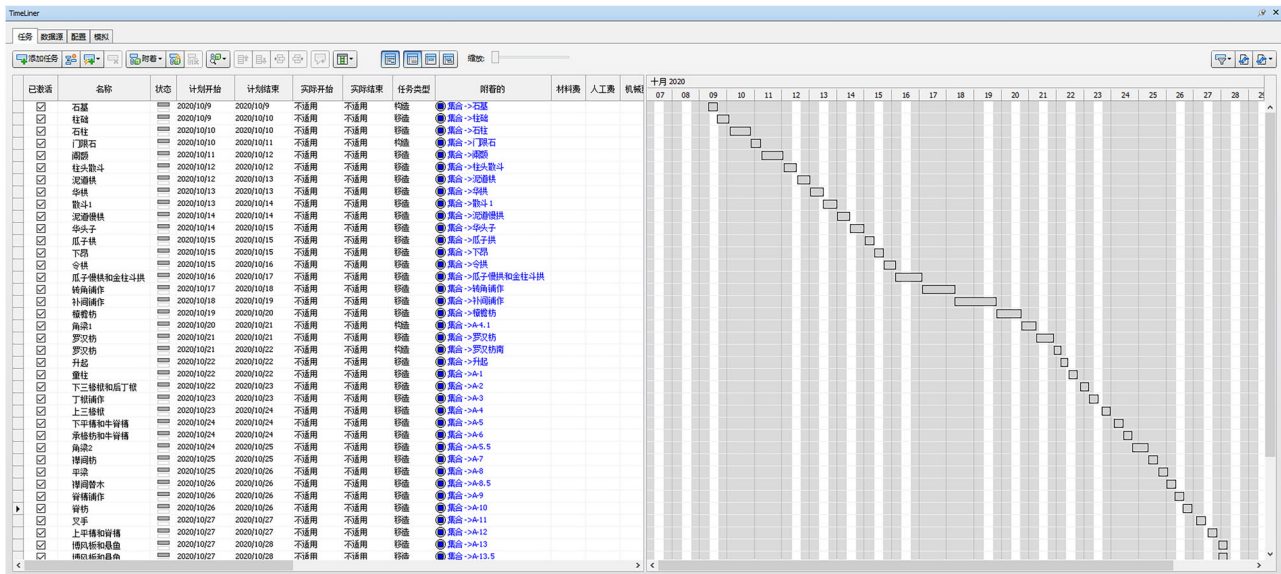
TimeLiner

任务 数据源 配置 模拟

添加任务 附着 缩放:

| 已激活 | 名称 | 状态 | 计划开始 | 计划结束 | 实际开始 | 实际结束 | 任务类型 | 附着的 | 材料费 | 人工费 | 机械费 |
|---|---|---|---|---|---|---|---|---|---|---|---|
| ☑ | 石基 | | 2020/10/9 | 2020/10/9 | 不适用 | 不适用 | 构造 | 集合->石基 | | | |
| ☑ | 柱础 | | 2020/10/9 | 2020/10/9 | 不适用 | 不适用 | 构造 | 集合->柱础 | | | |
| ☑ | 石柱 | | 2020/10/10 | 2020/10/10 | 不适用 | 不适用 | 移植 | 集合->石柱 | | | |
| ☑ | 门限石 | | 2020/10/10 | 2020/10/10 | 不适用 | 不适用 | 构造 | 集合->门限石 | | | |
| ☑ | 阑额 | | 2020/10/11 | 2020/10/12 | 不适用 | 不适用 | 移植 | 集合->阑额 | | | |
| ☑ | 柱头散斗 | | 2020/10/12 | 2020/10/12 | 不适用 | 不适用 | 移植 | 集合->柱头散斗 | | | |
| ☑ | 泥道拱 | | 2020/10/12 | 2020/10/13 | 不适用 | 不适用 | 移植 | 集合->泥道拱 | | | |
| ☑ | 华拱 | | 2020/10/13 | 2020/10/13 | 不适用 | 不适用 | 移植 | 集合->华拱 | | | |
| ☑ | 散斗1 | | 2020/10/13 | 2020/10/14 | 不适用 | 不适用 | 移植 | 集合->散斗1 | | | |
| ☑ | 泥道慢拱 | | 2020/10/14 | 2020/10/14 | 不适用 | 不适用 | 移植 | 集合->泥道慢拱 | | | |
| ☑ | 华头子 | | 2020/10/14 | 2020/10/15 | 不适用 | 不适用 | 移植 | 集合->华头子 | | | |
| ☑ | 瓜子拱 | | 2020/10/15 | 2020/10/15 | 不适用 | 不适用 | 移植 | 集合->瓜子拱 | | | |
| ☑ | 下昂 | | 2020/10/15 | 2020/10/15 | 不适用 | 不适用 | 移植 | 集合->下昂 | | | |
| ☑ | 令拱 | | 2020/10/15 | 2020/10/16 | 不适用 | 不适用 | 移植 | 集合->令拱 | | | |
| ☑ | 瓜子慢拱和金柱斗拱 | | 2020/10/16 | 2020/10/17 | 不适用 | 不适用 | 移植 | 集合->瓜子慢拱和金柱斗拱 | | | |
| ☑ | 转角铺作 | | 2020/10/17 | 2020/10/18 | 不适用 | 不适用 | 移植 | 集合->转角铺作 | | | |
| ☑ | 补间铺作 | | 2020/10/18 | 2020/10/19 | 不适用 | 不适用 | 移植 | 集合->补间铺作 | | | |
| ☑ | 橑檐枋 | | 2020/10/19 | 2020/10/20 | 不适用 | 不适用 | 移植 | 集合->橑檐枋 | | | |
| ☑ | 角梁1 | | 2020/10/20 | 2020/10/21 | 不适用 | 不适用 | 构造 | 集合->A-4.1 | | | |
| ☑ | 罗汉枋 | | 2020/10/21 | 2020/10/21 | 不适用 | 不适用 | 移植 | 集合->罗汉枋 | | | |
| ☑ | 罗汉枋 | | 2020/10/21 | 2020/10/22 | 不适用 | 不适用 | 构造 | 集合->罗汉枋南 | | | |
| ☑ | 升起 | | 2020/10/22 | 2020/10/22 | 不适用 | 不适用 | 移植 | 集合->升起 | | | |
| ☑ | 童柱 | | 2020/10/22 | 2020/10/22 | 不适用 | 不适用 | 移植 | 集合->A-1 | | | |
| ☑ | 下三椽栿和后丁栿 | | 2020/10/22 | 2020/10/23 | 不适用 | 不适用 | 移植 | 集合->A-2 | | | |
| ☑ | 丁栿铺作 | | 2020/10/23 | 2020/10/23 | 不适用 | 不适用 | 移植 | 集合->A-3 | | | |
| ☑ | 上三椽栿 | | 2020/10/23 | 2020/10/24 | 不适用 | 不适用 | 移植 | 集合->A-4 | | | |
| ☑ | 下平槫和牛脊槫 | | 2020/10/24 | 2020/10/24 | 不适用 | 不适用 | 移植 | 集合->A-5 | | | |
| ☑ | 承椽枋和牛脊槫 | | 2020/10/24 | 2020/10/24 | 不适用 | 不适用 | 移植 | 集合->A-6 | | | |
| ☑ | 角梁2 | | 2020/10/24 | 2020/10/25 | 不适用 | 不适用 | 移植 | 集合->A-5.5 | | | |
| ☑ | 襻间枋 | | 2020/10/25 | 2020/10/25 | 不适用 | 不适用 | 移植 | 集合->A-7 | | | |
| ☑ | 平梁 | | 2020/10/25 | 2020/10/26 | 不适用 | 不适用 | 移植 | 集合->A-8 | | | |
| ☑ | 襻间替木 | | 2020/10/26 | 2020/10/26 | 不适用 | 不适用 | 移植 | 集合->A-8.5 | | | |
| ☑ | 脊槫铺作 | | 2020/10/26 | 2020/10/26 | 不适用 | 不适用 | 移植 | 集合->A-9 | | | |
| ☑ | 脊枋 | | 2020/10/26 | 2020/10/26 | 不适用 | 不适用 | 移植 | 集合->A-10 | | | |
| ☑ | 叉手 | | 2020/10/27 | 2020/10/27 | 不适用 | 不适用 | 移植 | 集合->A-11 | | | |
| ☑ | 上平槫和脊槫 | | 2020/10/27 | 2020/10/27 | 不适用 | 不适用 | 移植 | 集合->A-12 | | | |
| ☑ | 博风板和悬鱼 | | 2020/10/27 | 2020/10/28 | 不适用 | 不适用 | 移植 | 集合->A-13 | | | |
| ☑ | 博风板和悬鱼 | | 2020/10/28 | 2020/10/28 | 不适用 | 不适用 | 移植 | 集合->A-13.5 | | | |

十月 2020
07 08 09 10 11 12 13 14 15 16 17 18 19 20 21 22 23 24 25 26 27 28